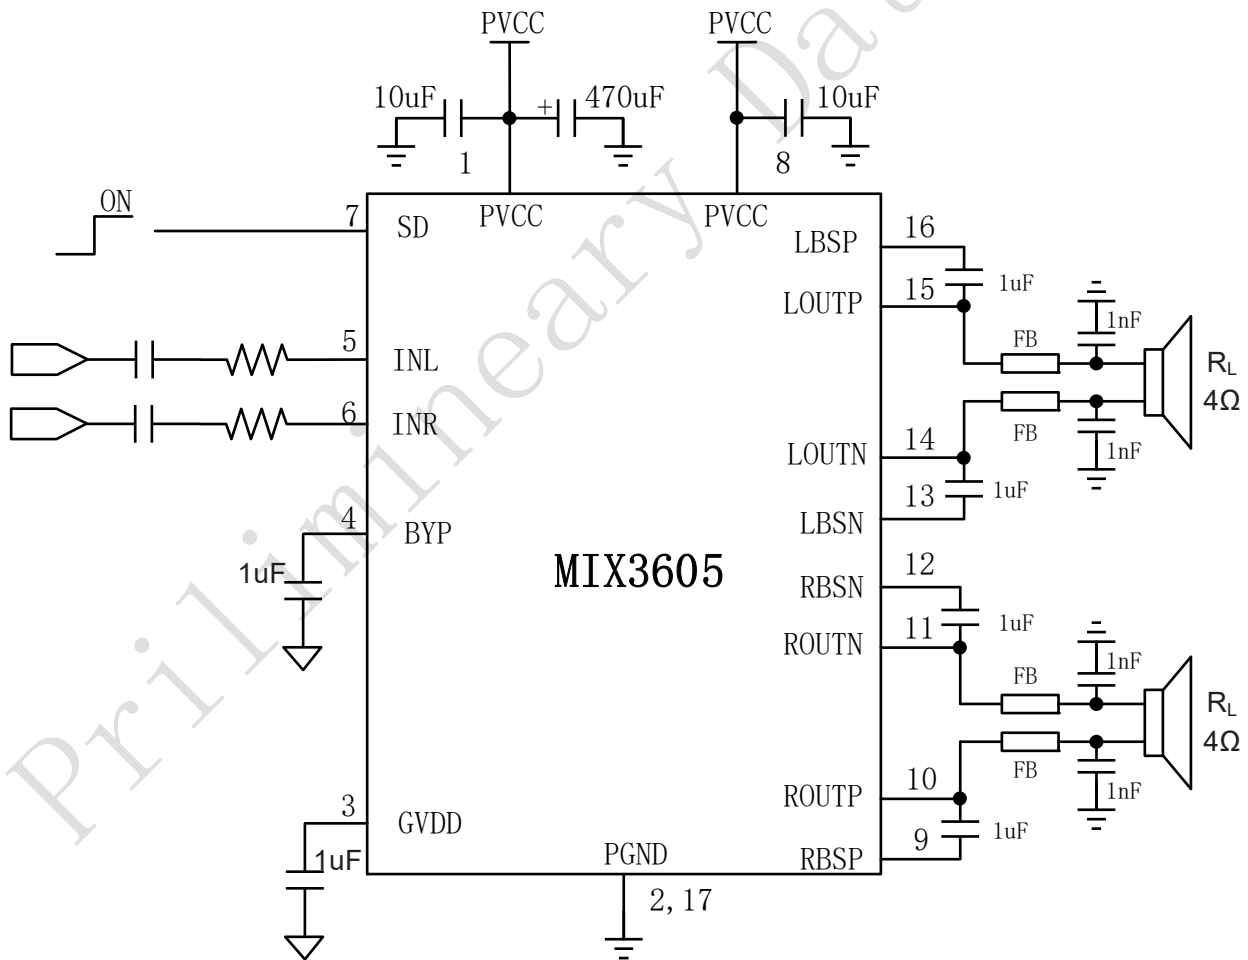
PVCC

PVCC

10uF

+

470uF

10uF

1

8

ON

7

SD

PVCC

PVCC

LBSP

16

15

1uF

LOUTP

1nF

5

INL

FB

$R_L$

$4\Omega$

6

INR

FB

14

LOUTN

1nF

13

1uF

4

BYP

LBSN

1uF

MIX3605

12

RBSN

11

1uF

ROUTN

1nF

FB

$R_L$

$4\Omega$

FB

10

ROUTP

1nF

3

GVDD

9

1uF

1uF

PGND

RBSP

2, 17

Priliminary Data